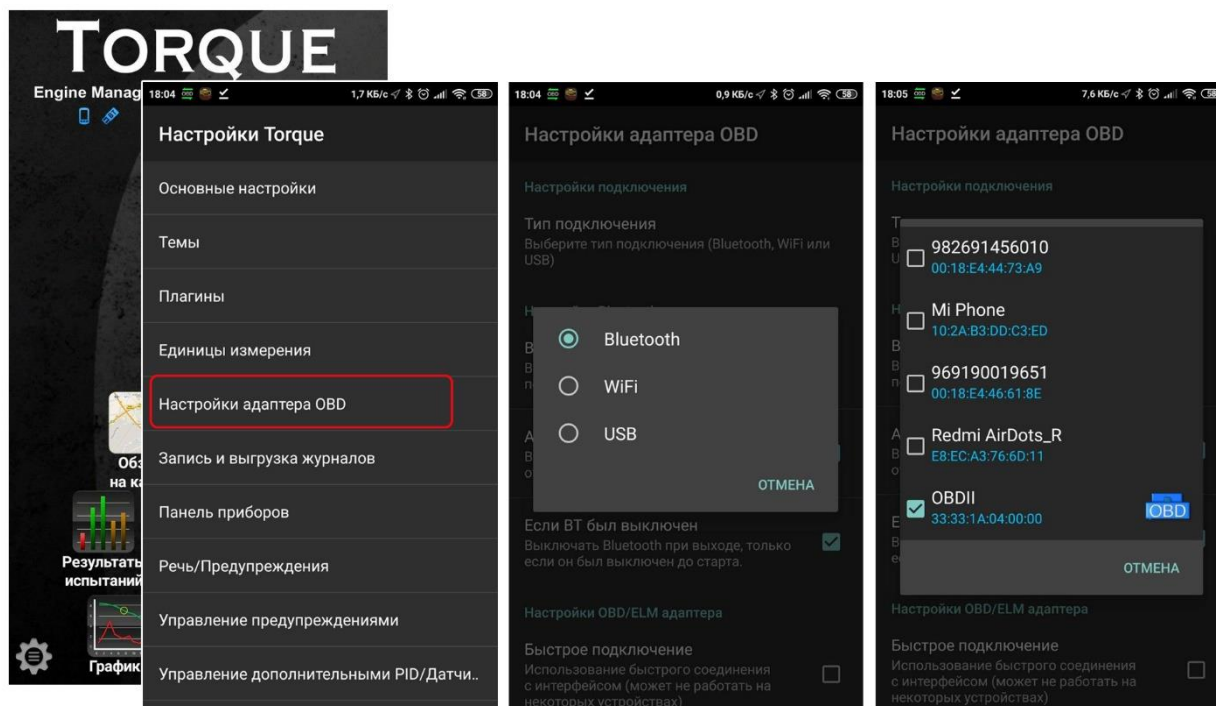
TORQUE

Engine Manag

Обз
на ка

Результат
испытаний

Графи

18:04 1,7 КБ/с 58

Настройки Torque

Основные настройки

Темы

Плагины

Единицы измерения

Настройки адаптера OBD

Запись и выгрузка журналов

Панель приборов

Речь/Предупреждения

Управление предупреждениями

Управление дополнительными PID/Датчи..

18:04 0,9 КБ/с 58

Настройки адаптера OBD

Настройки подключения

Тип подключения
Выберите тип подключения (Bluetooth, WiFi или USB)

Bluetooth

WiFi

USB

ОТМЕНА

Если BT был выключен
Выключать Bluetooth при выходе, только если он был выключен до старта.

Настройки OBD/ELM адаптера

Быстрое подключение
Использование быстрого соединения с интерфейсом (может не работать на некоторых устройствах)

18:05 7,6 КБ/с

Настройки адаптера OBD

Настройки подключения

982691456010
00:18:E4:44:73:A9

Mi Phone
10:2A:B3:DD:C3:ED

969190019651
00:18:E4:46:61:8E

Redmi AirDots_R
E8:EC:A3:76:6D:11

OBDII
33:33:1A:04:00:00

OBD

ОТМЕНА

Настройки OBD/ELM адаптера

Быстрое подключение
Использование быстрого соединения с интерфейсом (может не работать на некоторых устройствах)